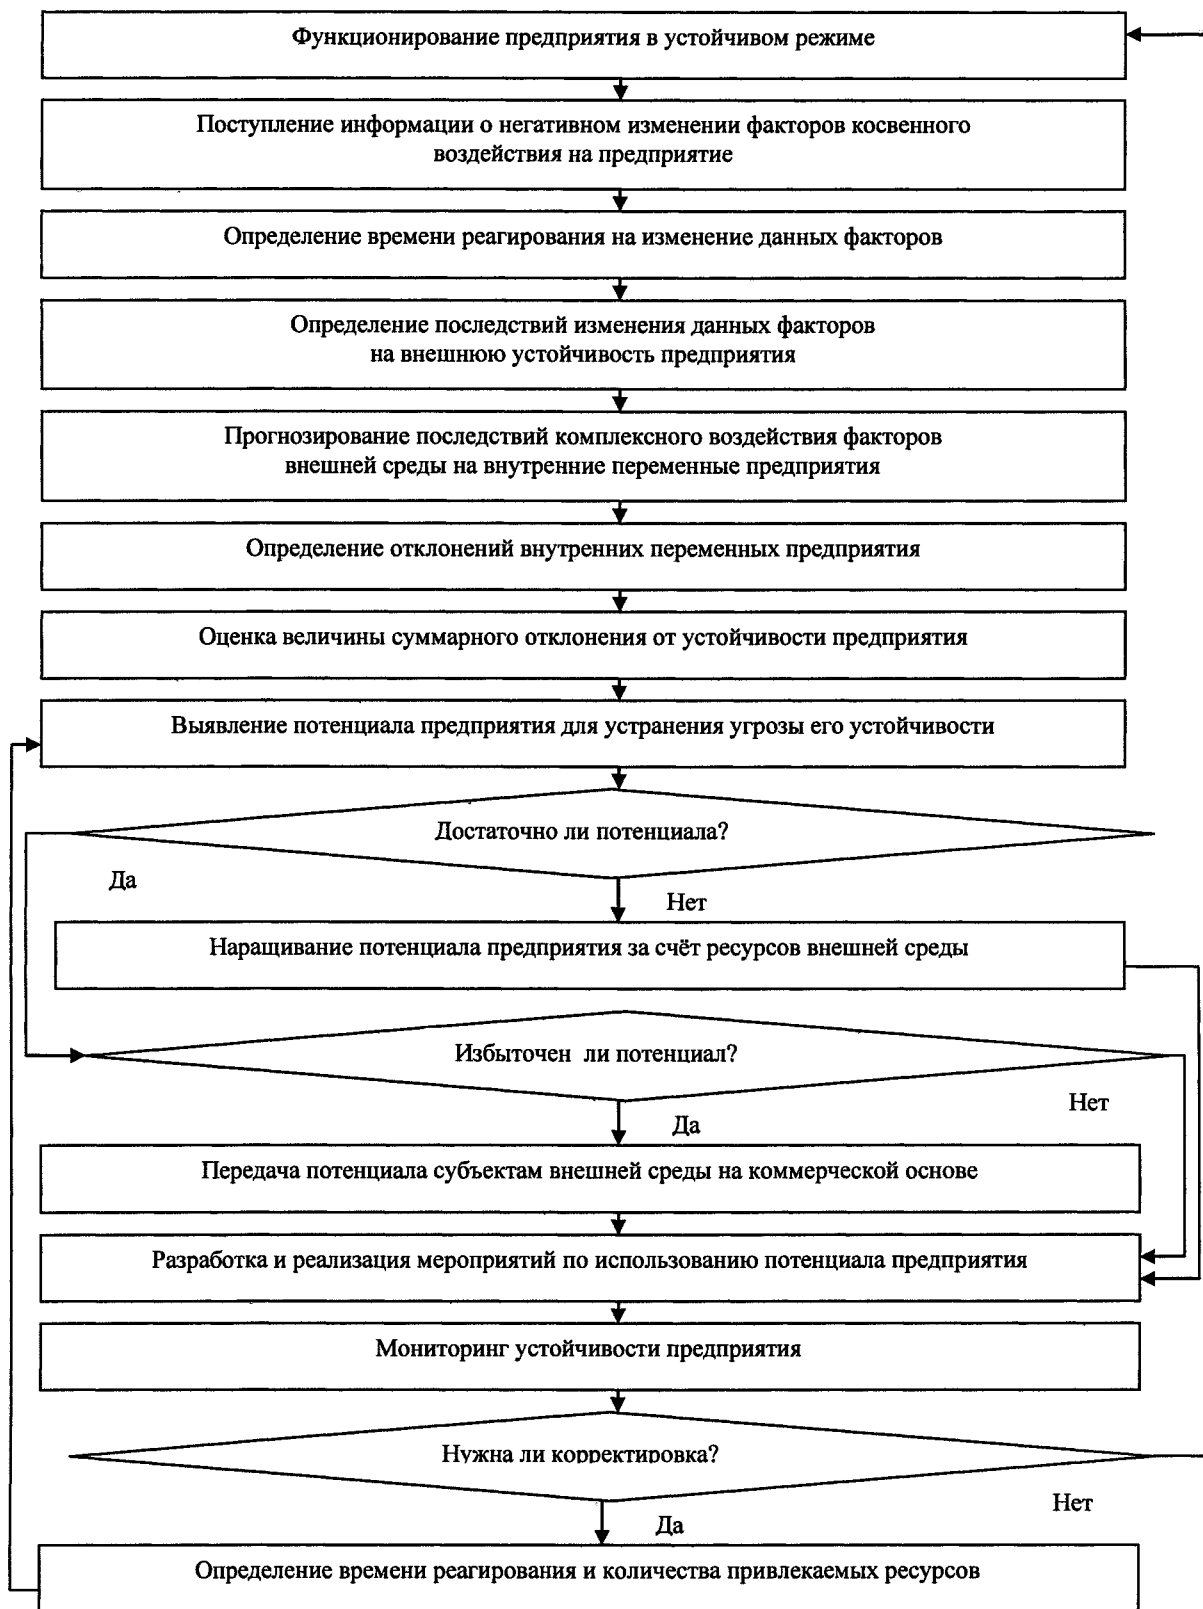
Функционирование предприятия в устойчивом режиме

Поступление информации о негативном изменении факторов косвенного воздействия на предприятие

Определение времени реагирования на изменение данных факторов

Определение последствий изменения данных факторов на внешнюю устойчивость предприятия

Прогнозирование последствий комплексного воздействия факторов внешней среды на внутренние переменные предприятия

Определение отклонений внутренних переменных предприятия

Оценка величины суммарного отклонения от устойчивости предприятия

Выявление потенциала предприятия для устранения угрозы его устойчивости

Достаточно ли потенциала?

Да

Нет

Наращивание потенциала предприятия за счёт ресурсов внешней среды

Избыточен ли потенциал?

Нет

Да

Передача потенциала субъектам внешней среды на коммерческой основе

Разработка и реализация мероприятий по использованию потенциала предприятия

Мониторинг устойчивости предприятия

Нужна ли корректировка?

Нет

Да

Определение времени реагирования и количества привлекаемых ресурсов